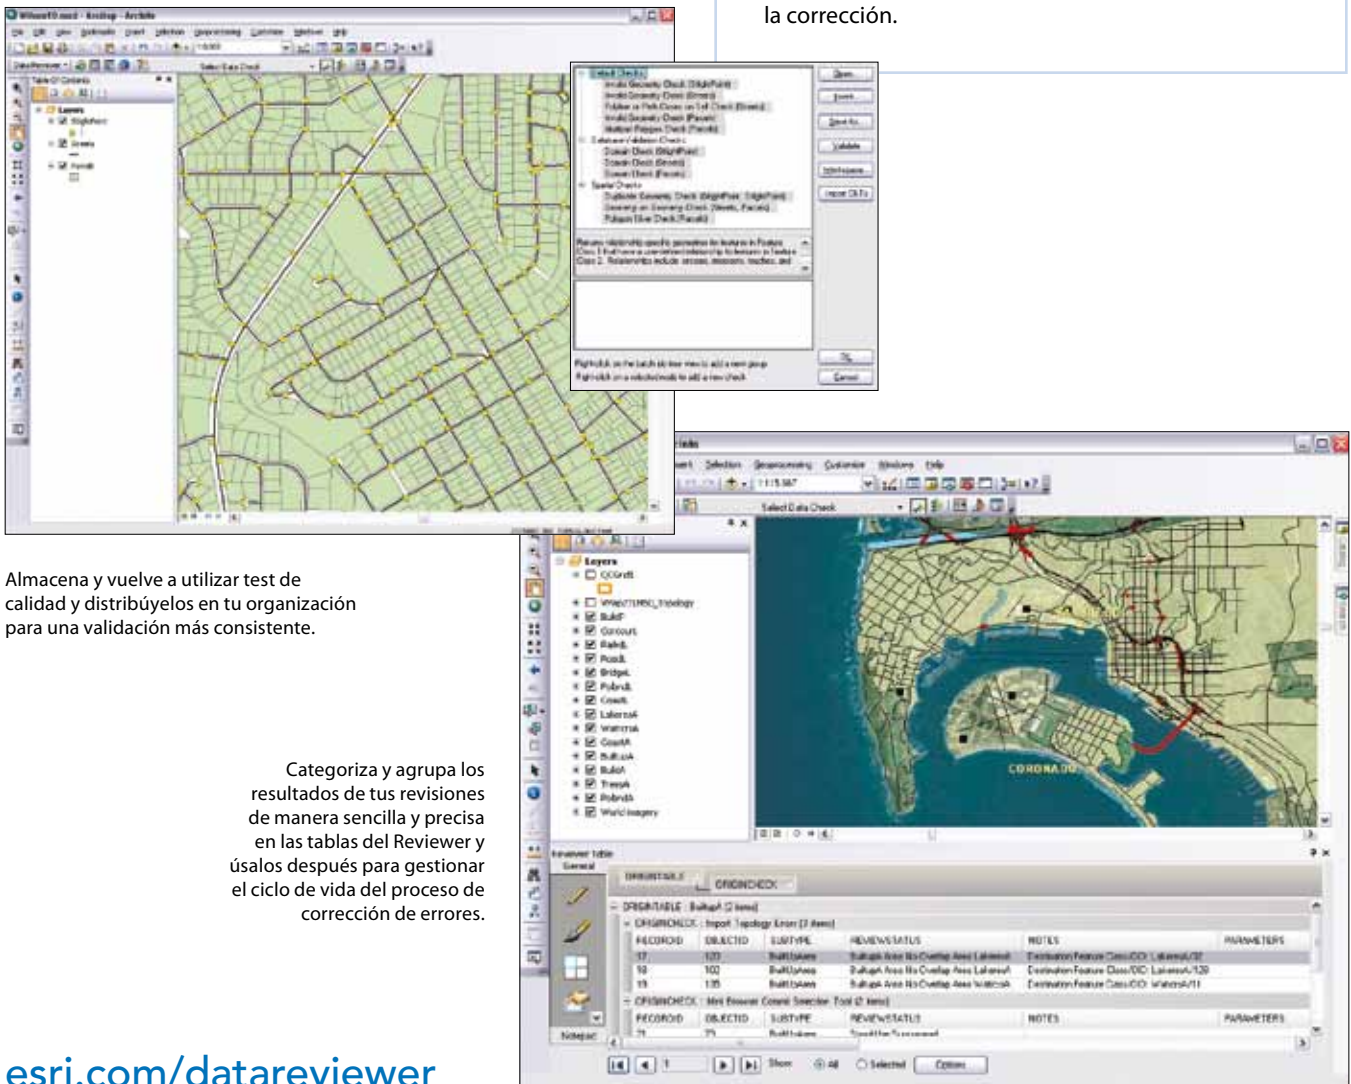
la corrección.

Almacena y vuelve a utilizar test de calidad y distribúyelos en tu organización para una validación más consistente.

Categoriza y agrupa los resultados de tus revisiones de manera sencilla y precisa en las tablas del Reviewer y úsalos después para gestionar el ciclo de vida del proceso de corrección de errores.

Open...
Save As...
Validate
Cancel
Select Data Check
Layers
BuildP
Contours
RailrdL
RoadL
BridgeL
PolbndL
CoastL
LakeresA
WatrcrsA
CoastA
BuiltUpA
BuildA
TreesA
PolbndA
World Imagery
CORONADO
Reviewer Table
ORIGINTABLE
ORIGINCHECK
ORIGINTABLE : BuiltupA (2 items)
ORIGINCHECK : Import Topology Errors (3 items)
RECORDID
OBJECTID
SUBTYPE
REVIEWSTATUS
NOTES
PARAMETERS
Show
All
Selected
Options

esri.com/datareviewer